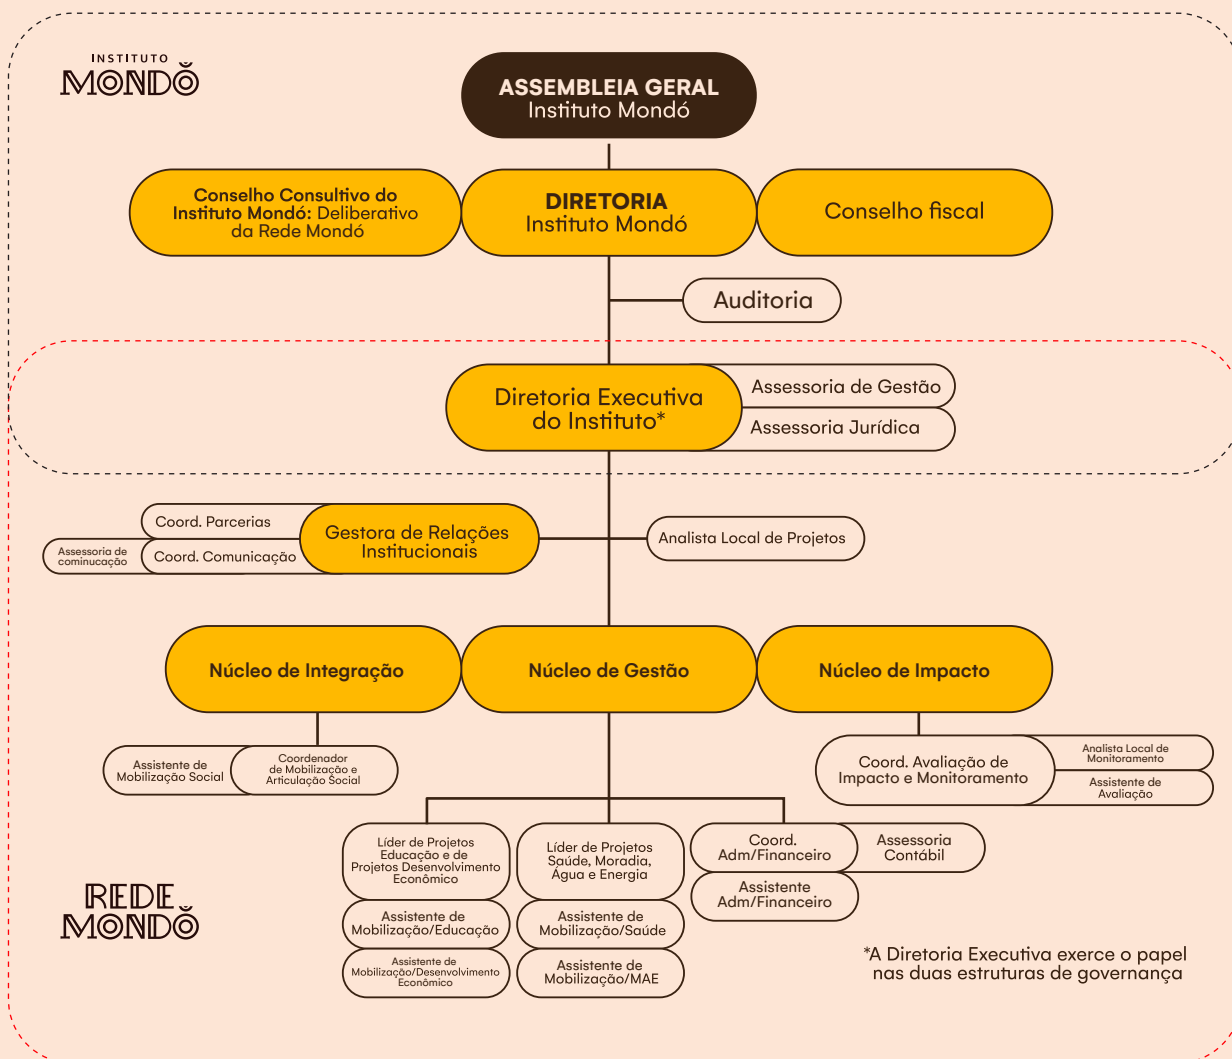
INSTITUTO
MONDÓ

ASSEMBLEIA GERAL
Instituto Mondó

Conselho Consultivo do Instituto Mondó: Deliberativo da Rede Mondó

DIRETORIA
Instituto Mondó

Conselho fiscal

Auditoria

Diretoria Executiva do Instituto*

Assessoria de Gestão

Assessoria Jurídica

Coord. Parcerias

Assessoria de cominucação

Coord. Comunicação

Gestora de Relações Institucionais

Analista Local de Projetos

Núcleo de Integração

Núcleo de Gestão

Núcleo de Impacto

Assistente de Mobilização Social

Coordenador de Mobilização e Articulação Social

Coord. Avaliação de Impacto e Monitoramento

Analista Local de Monitoramento

Assistente de Avaliação

Líder de Projetos Educação e de Projetos Desenvolvimento Econômico

Líder de Projetos Saúde, Moradia, Água e Energia

Coord. Adm/Financeiro

Assessoria Contábil

Assistente Adm/Financeiro

Assistente de Mobilização/Educação

Assistente de Mobilização/Saúde

Assistente de Mobilização/Desenvolvimento Econômico

Assistente de Mobilização/MAE

REDE
MONDÓ

*A Diretoria Executiva exerce o papel nas duas estruturas de governança